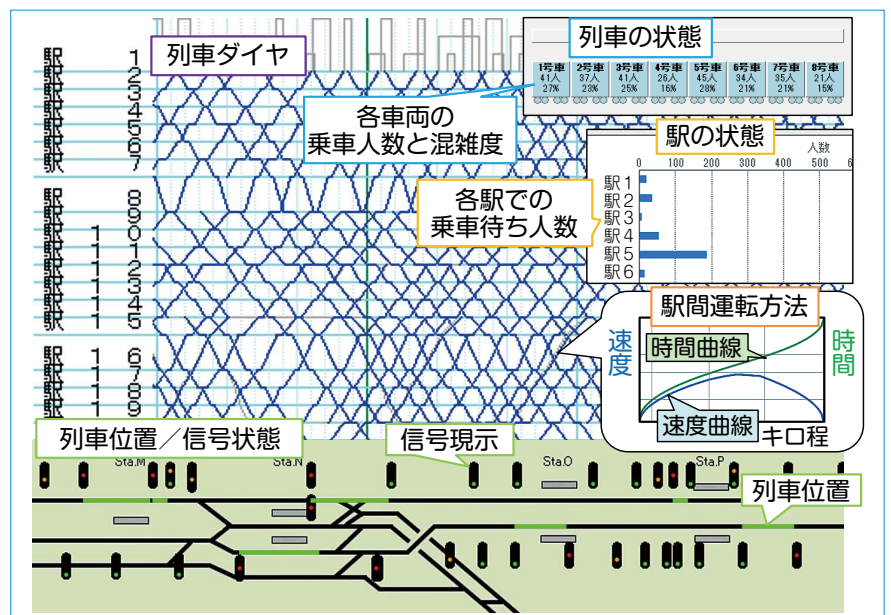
駅 1
駅 2
駅 3
駅 4
駅 5
駅 6
駅 7
駅 8
駅 9
駅 10
駅 11
駅 12
駅 13
駅 14
駅 15
駅 16
駅 17
駅 18
駅 19

列車ダイヤ

列車の状態

| 1号車 | 2号車 | 3号車 | 4号車 | 5号車 | 6号車 | 7号車 | 8号車 |
|---|---|---|---|---|---|---|---|
| 41人 | 37人 | 41人 | 26人 | 45人 | 34人 | 35人 | 21人 |
| 27% | 23% | 25% | 16% | 28% | 21% | 21% | 15% |

各車両の
乗車人数と混雑度

駅の状態

人数
0 100 200 300 400 500 6
駅1
駅2
駅3
駅4
駅5
駅6

各駅での
乗車待ち人数

駅間運転方法

速度
時間
時間曲線
速度曲線
キロ程

列車位置／信号状態

信号現示

Sta.M
Sta.N
Sta.O
Sta.P

列車位置